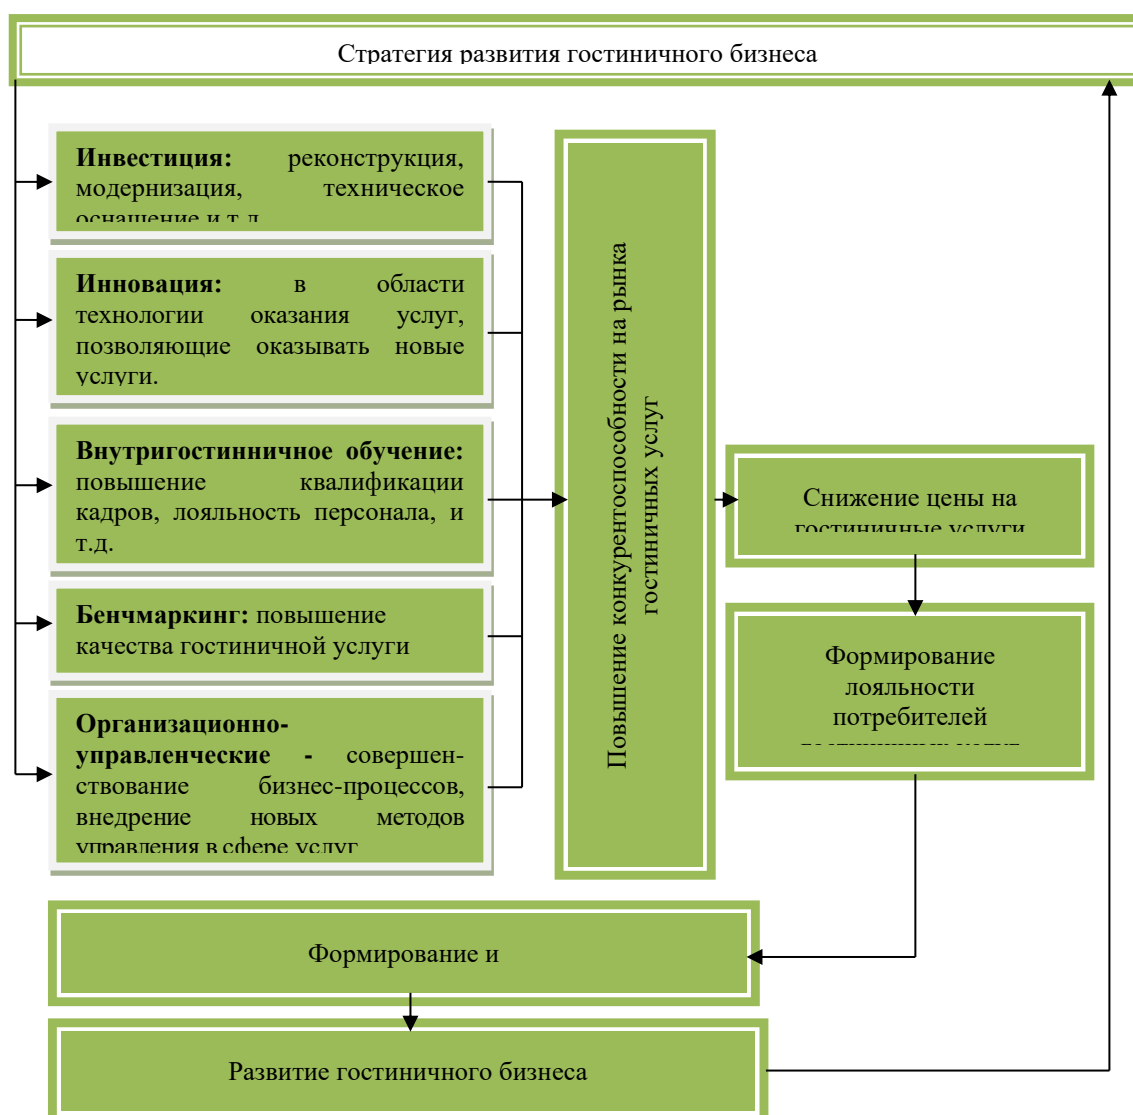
Стратегия развития гостиничного бизнеса

**Инвестиция:** реконструкция, модернизация, техническое оснащение и т.д.

**Инновация:** в области технологии оказания услуг, позволяющие оказывать новые услуги.

**Внутригостинничное обучение:** повышение квалификации кадров, лояльность персонала, и т.д.

**Бенчмаркинг:** повышение качества гостиничной услуги

**Организационно-управленческие -** совершенствование бизнес-процессов, внедрение новых методов управления в сфере услуг

Повышение конкурентоспособности на рынка гостиничных услуг

Снижение цены на гостиничные услуги

Формирование лояльности потребителей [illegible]

Формирование и

Развитие гостиничного бизнеса